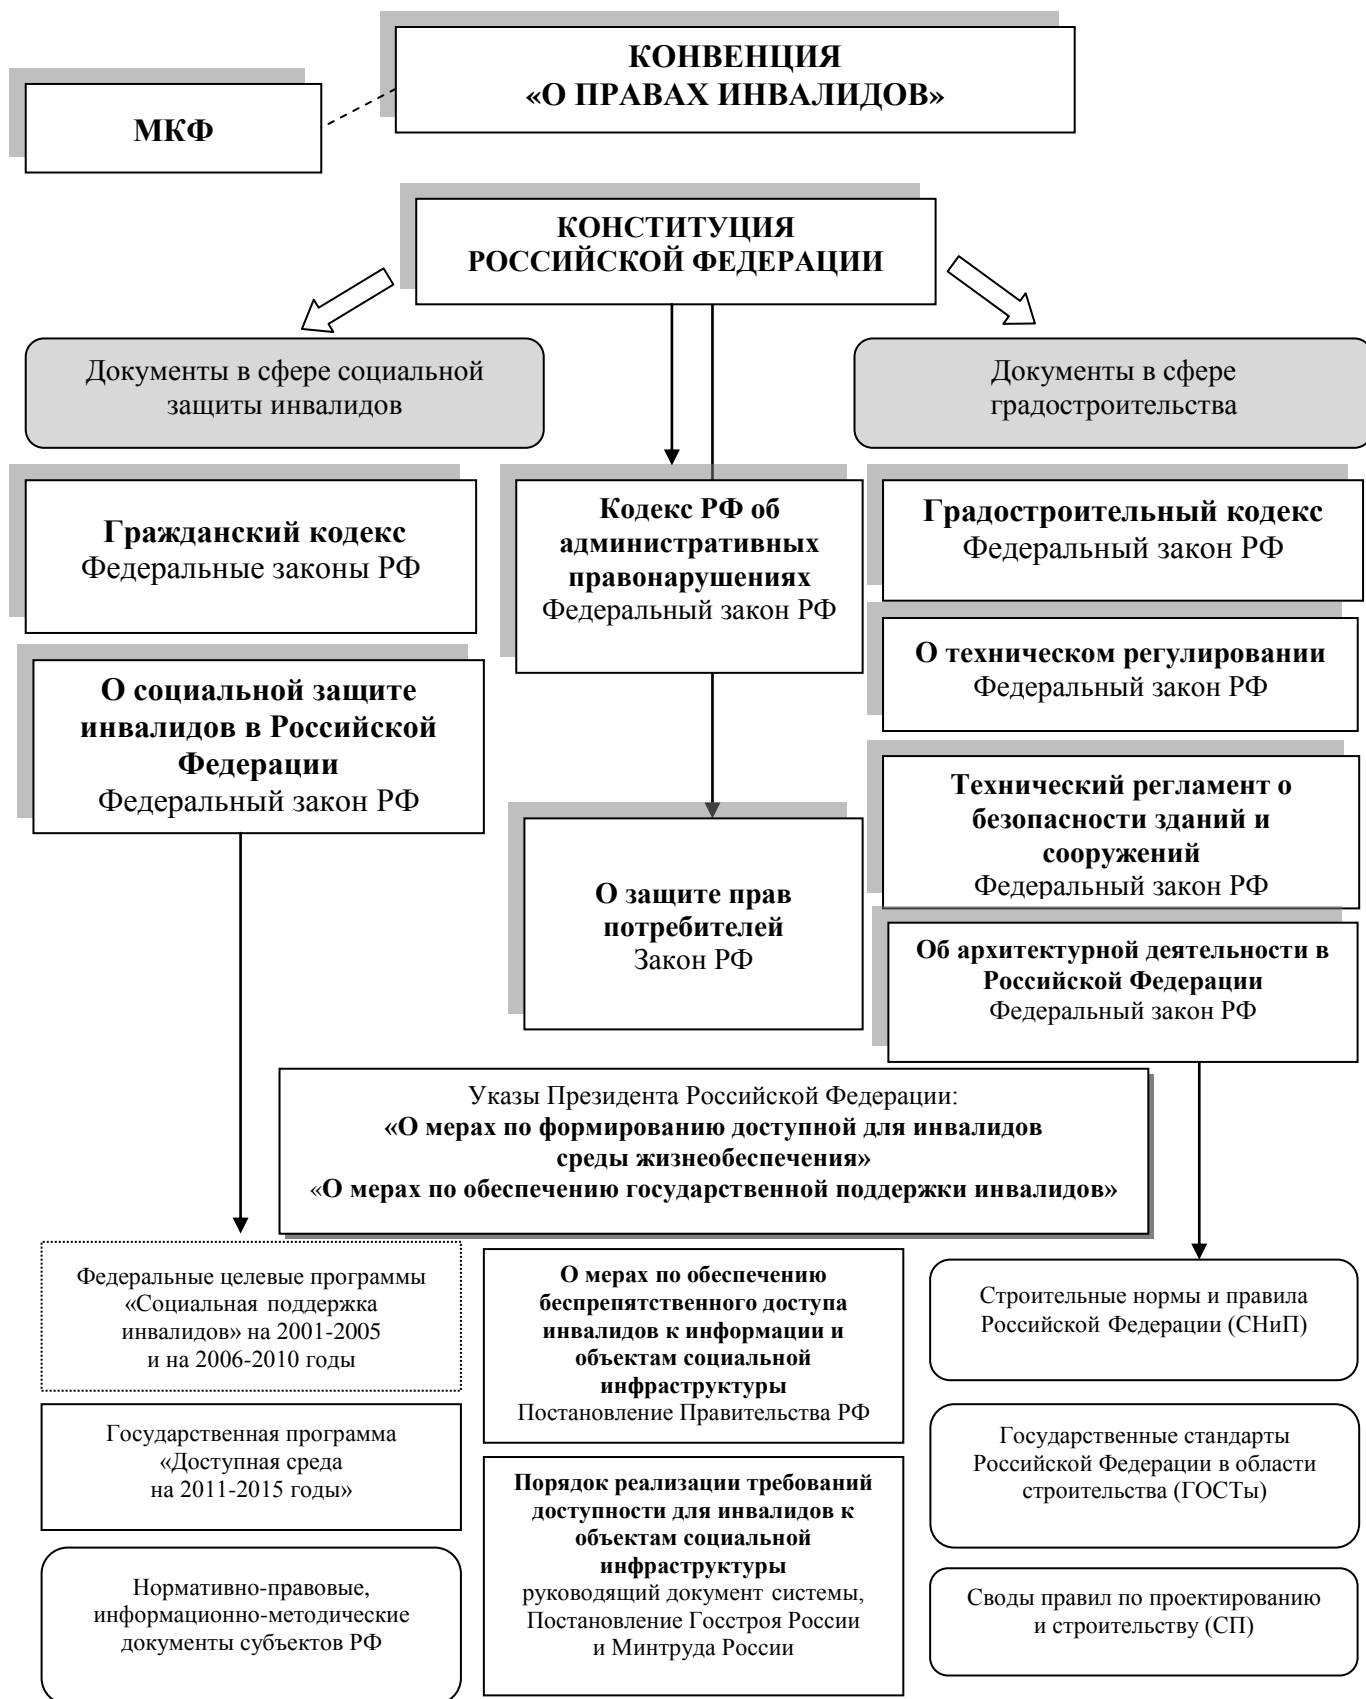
МКФ

КОНВЕНЦИЯ
«О ПРАВАХ ИНВАЛИДОВ»

КОНСТИТУЦИЯ
РОССИЙСКОЙ ФЕДЕРАЦИИ

Документы в сфере социальной защиты инвалидов

Документы в сфере градостроительства

Гражданский кодекс
Федеральные законы РФ

О социальной защите инвалидов в Российской Федерации
Федеральный закон РФ

Кодекс РФ об административных правонарушениях
Федеральный закон РФ

О защите прав потребителей
Закон РФ

Градостроительный кодекс
Федеральный закон РФ

О техническом регулировании
Федеральный закон РФ

Технический регламент о безопасности зданий и сооружений
Федеральный закон РФ

Об архитектурной деятельности в Российской Федерации
Федеральный закон РФ

Указы Президента Российской Федерации:
«О мерах по формированию доступной для инвалидов среды жизнеобеспечения»
«О мерах по обеспечению государственной поддержки инвалидов»

Федеральные целевые программы «Социальная поддержка инвалидов» на 2001-2005 и на 2006-2010 годы

Государственная программа «Доступная среда на 2011-2015 годы»

Нормативно-правовые, информационно-методические документы субъектов РФ

О мерах по обеспечению беспрепятственного доступа инвалидов к информации и объектам социальной инфраструктуры
Постановление Правительства РФ

Порядок реализации требований доступности для инвалидов к объектам социальной инфраструктуры
руководящий документ системы, Постановление Госстроя России и Минтруда России

Строительные нормы и правила Российской Федерации (СНиП)

Государственные стандарты Российской Федерации в области строительства (ГОСТы)

Своды правил по проектированию и строительству (СП)